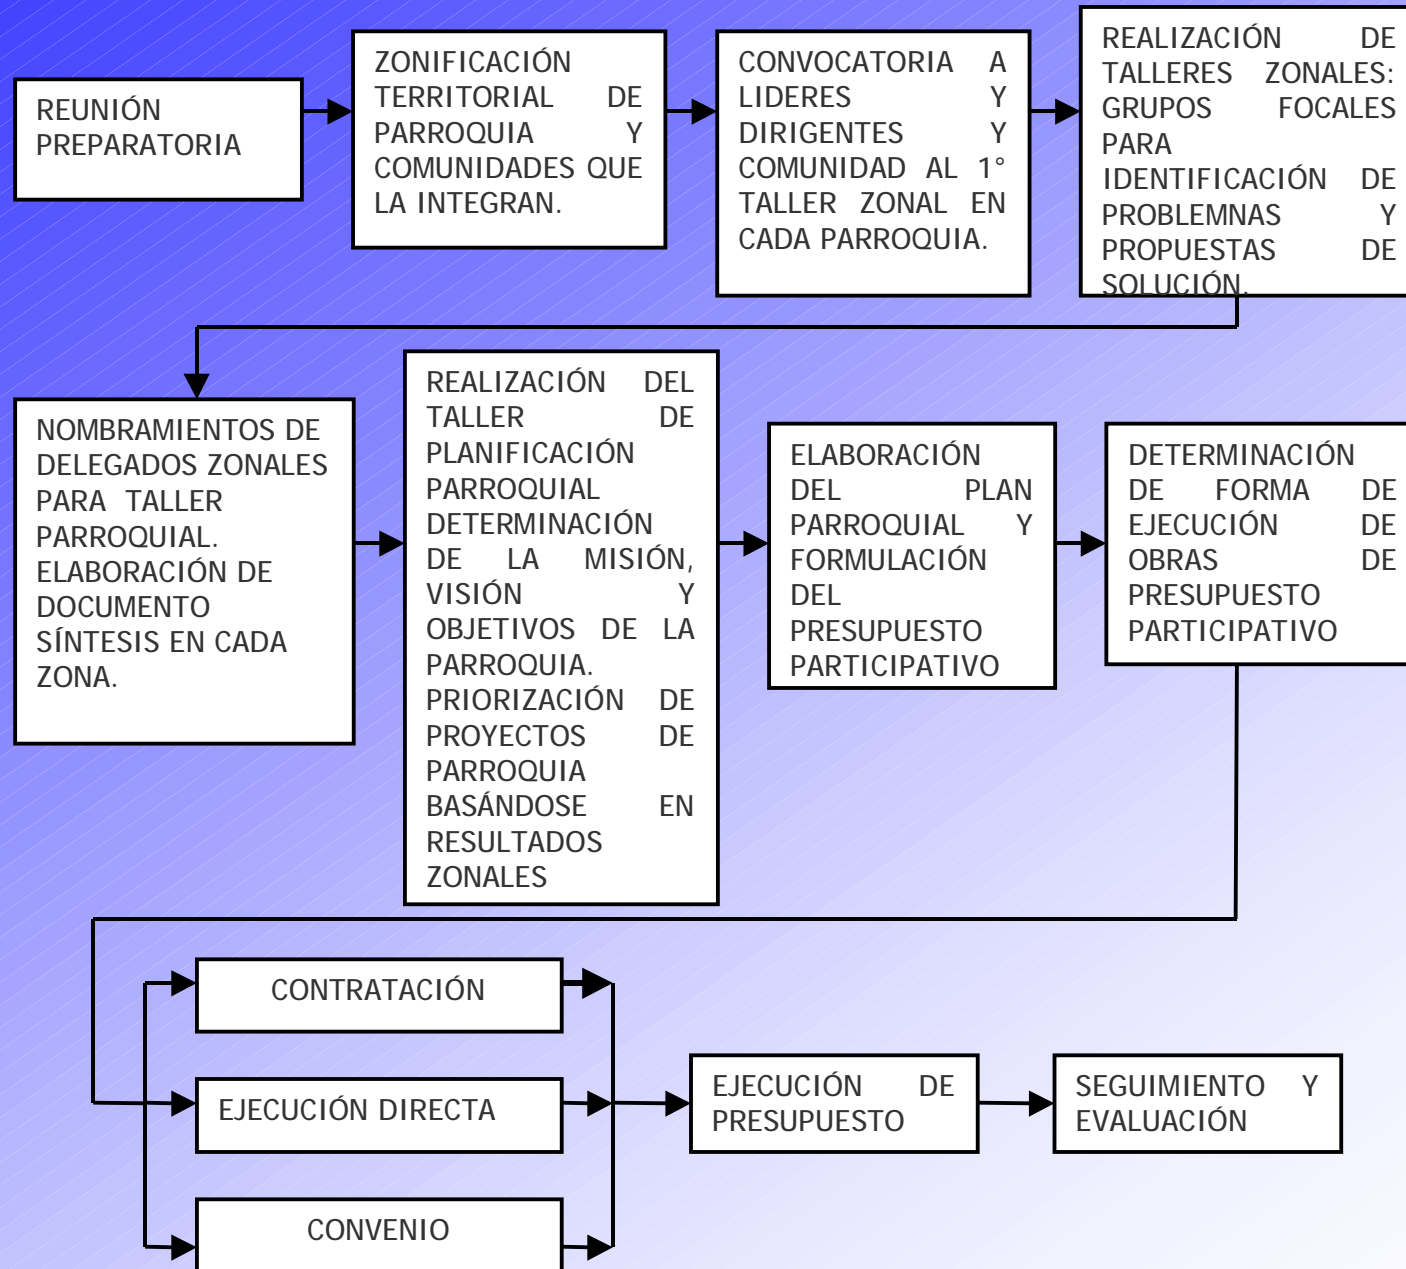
REUNIÓN PREPARATORIA

ZONIFICACIÓN TERRITORIAL DE PARROQUIA Y COMUNIDADES QUE LA INTEGRAN.

CONVOCATORIA A LIDERES Y DIRIGENTES Y COMUNIDAD AL 1° TALLER ZONAL EN CADA PARROQUIA.

REALIZACIÓN DE TALLERES ZONALES: GRUPOS FOCALES PARA IDENTIFICACIÓN DE PROBLEMNAS Y PROPUESTAS DE SOLUCIÓN.

NOMBRAMIENTOS DE DELEGADOS ZONALES PARA TALLER PARROQUIAL. ELABORACIÓN DE DOCUMENTO SÍNTESIS EN CADA ZONA.

REALIZACIÓN DEL TALLER DE PLANIFICACIÓN PARROQUIAL DETERMINACIÓN DE LA MISIÓN, VISIÓN Y OBJETIVOS DE LA PARROQUIA. PRIORIZACIÓN DE PROYECTOS DE PARROQUIA BASÁNDOSE EN RESULTADOS ZONALES

ELABORACIÓN DEL PLAN PARROQUIAL Y FORMULACIÓN DEL PRESUPUESTO PARTICIPATIVO

DETERMINACIÓN DE FORMA DE EJECUCIÓN DE OBRAS DE PRESUPUESTO PARTICIPATIVO

CONTRATACIÓN

EJECUCIÓN DIRECTA

CONVENIO

EJECUCIÓN DE PRESUPUESTO

SEGUIMIENTO Y EVALUACIÓN